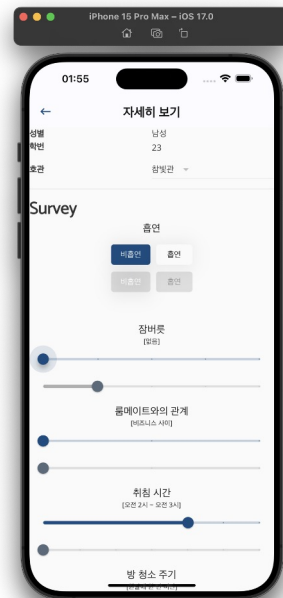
iPhone 15 Pro Max – iOS 17.0

01:55

←

자세히 보기

성별 남성

학번 23

호관 참빛관

Survey

흡연

비흡연 흡연

비흡연 흡연

잠버릇

[없음]

룸메이트와의 관계

[비즈니스 사이]

취침 시간

[오전 2시 ~ 오전 3시]

방 청소 주기

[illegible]